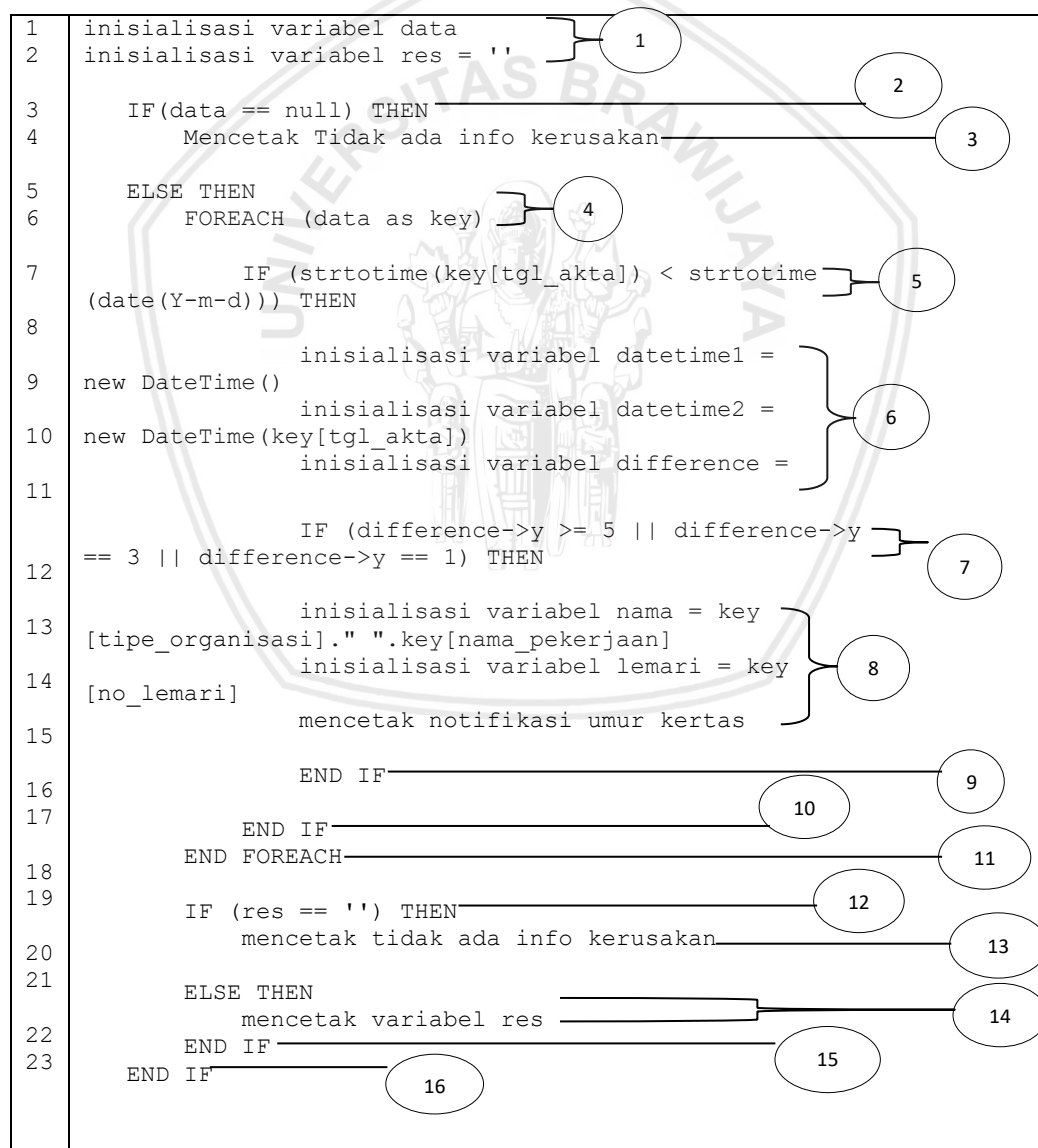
1 inisialisasi variabel data
2 inisialisasi variabel res = ''

1

3 IF(data == null) THEN

2

4 Mencetak Tidak ada info kerusakan

3

5 ELSE THEN
6 FOREACH (data as key)

4

7 IF (strtotime(key[tgl_akta]) < strtotime (date(Y-m-d))) THEN

5

8
9 inisialisasi variabel datetime1 = new DateTime()
10 inisialisasi variabel datetime2 = new DateTime(key[tgl_akta])
11 inisialisasi variabel difference =

6

12 IF (difference->y >= 5 || difference->y == 3 || difference->y == 1) THEN

7

13 inisialisasi variabel nama = key [tipe_organisasi]." ".key[nama_pekerjaan]
14 inisialisasi variabel lemari = key [no_lemari]
15 mencetak notifikasi umur kertas

8

16 END IF

9

17 END IF

10

18 END FOREACH

11

19 IF (res == '') THEN

12

20 mencetak tidak ada info kerusakan

13

21 ELSE THEN
22 mencetak variabel res

14

END IF

15

23 END IF

16